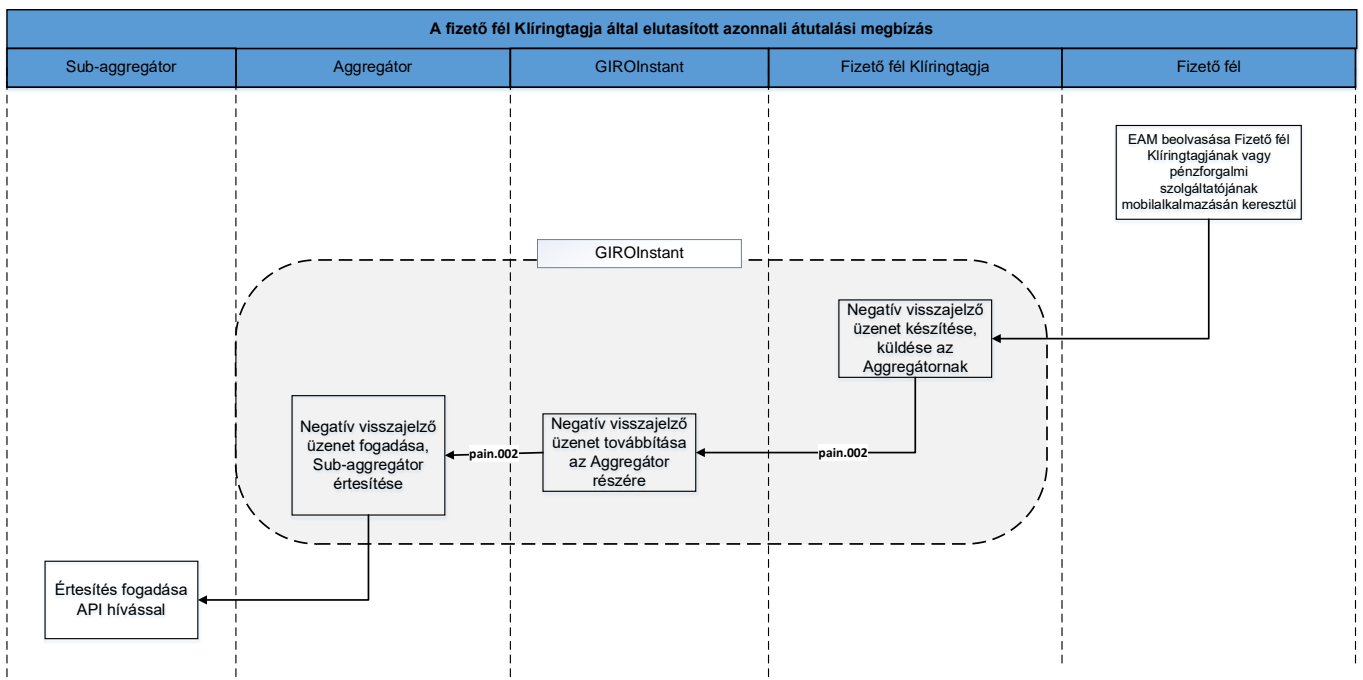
A fizető fél Klíringtagja által elutasított azonnali átutalási megbízás

| Sub-aggregátor | Aggregátor | GIROInstant | Fizető fél Klíringtagja | Fizető fél |
|---|---|---|---|---|

EAM beolvasása Fizető fél Klíringtagjának vagy pénzforgalmi szolgáltatójának mobilalkalmazásán keresztül

GIROInstant

Negatív visszajelző üzenet készítése, küldése az Aggregátornak

pain.002

Negatív visszajelző üzenet továbbítása az Aggregátor részére

pain.002

Negatív visszajelző üzenet fogadása, Sub-aggregátor értesítése

Értesítés fogadása API hívással